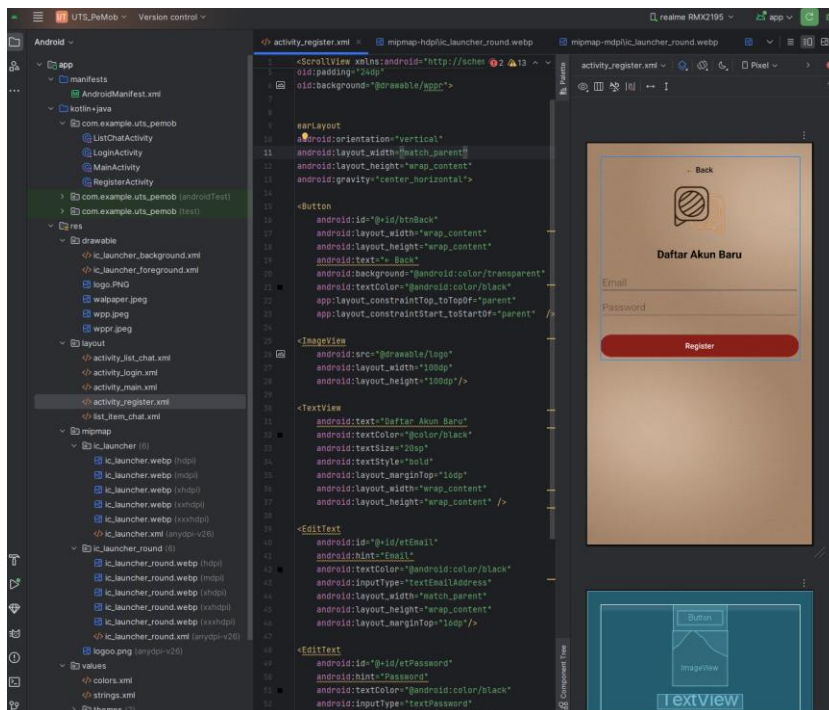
UTS_PeMob Version control
realme RMX2195 app

Android

app
manifests
AndroidManifest.xml
kotlin+java
com.example.uts_pemob
ListChatActivity
LoginActivity
MainActivity
RegisterActivity
com.example.uts_pemob (androidTest)
com.example.uts_pemob (test)
res
drawable
ic_launcher_background.xml
ic_launcher_foreground.xml
logo.PNG
walpaper.jpeg
wpp.jpeg
wppr.jpeg
layout
activity_list_chat.xml
activity_login.xml
activity_main.xml
activity_register.xml
list_item_chat.xml
mipmap
ic_launcher (6)
ic_launcher.webp (hdpi)
ic_launcher.webp (mdpi)
ic_launcher.webp (xhdpi)
ic_launcher.webp (xxhdpi)
ic_launcher.webp (xxxhdpi)
ic_launcher.xml (anydpi-v26)
ic_launcher_round (6)
ic_launcher_round.webp (hdpi)
ic_launcher_round.webp (mdpi)
ic_launcher_round.webp (xhdpi)
ic_launcher_round.webp (xxhdpi)
ic_launcher_round.webp (xxxhdpi)
ic_launcher_round.xml (anydpi-v26)
logoo.png (anydpi-v26)
values
colors.xml
strings.xml

activity_register.xml mipmap-hdpi\ic_launcher_round.webp mipmap-mdpi\ic_launcher_round.webp

<ScrollView xmlns:android="http://schen 2 13
oid:padding="24dp"
oid:background="@drawable/wppr">

earLayout
android:orientation="vertical"
android:layout_width="match_parent"
android:layout_height="wrap_content"
android:gravity="center_horizontal">

<Button
android:id="@+id/btnBack"
android:layout_width="wrap_content"
android:layout_height="wrap_content"
android:text="← Back"
android:background="@android:color/transparent"
android:textColor="@android:color/black"
app:layout_constraintTop_toTopOf="parent"
app:layout_constraintStart_toStartOf="parent" />

<ImageView
android:src="@drawable/logo"
android:layout_width="100dp"
android:layout_height="100dp"/>

<TextView
android:text="Daftar Akun Baru"
android:textColor="@color/black"
android:textSize="20sp"
android:textStyle="bold"
android:layout_marginTop="10dp"
android:layout_width="wrap_content"
android:layout_height="wrap_content" />

<EditText
android:id="@+id/etEmail"
android:hint="Email"
android:textColor="@android:color/black"
android:inputType="textEmailAddress"
android:layout_width="match_parent"
android:layout_height="wrap_content"
android:layout_marginTop="10dp"/>

<EditText
android:id="@+id/etPassword"
android:hint="Password"
android:textColor="@android:color/black"
android:inputType="textPassword"

activity_register.xml Pixel

← Back
Daftar Akun Baru
Email
Password
Register

Button
ImageView
TextView